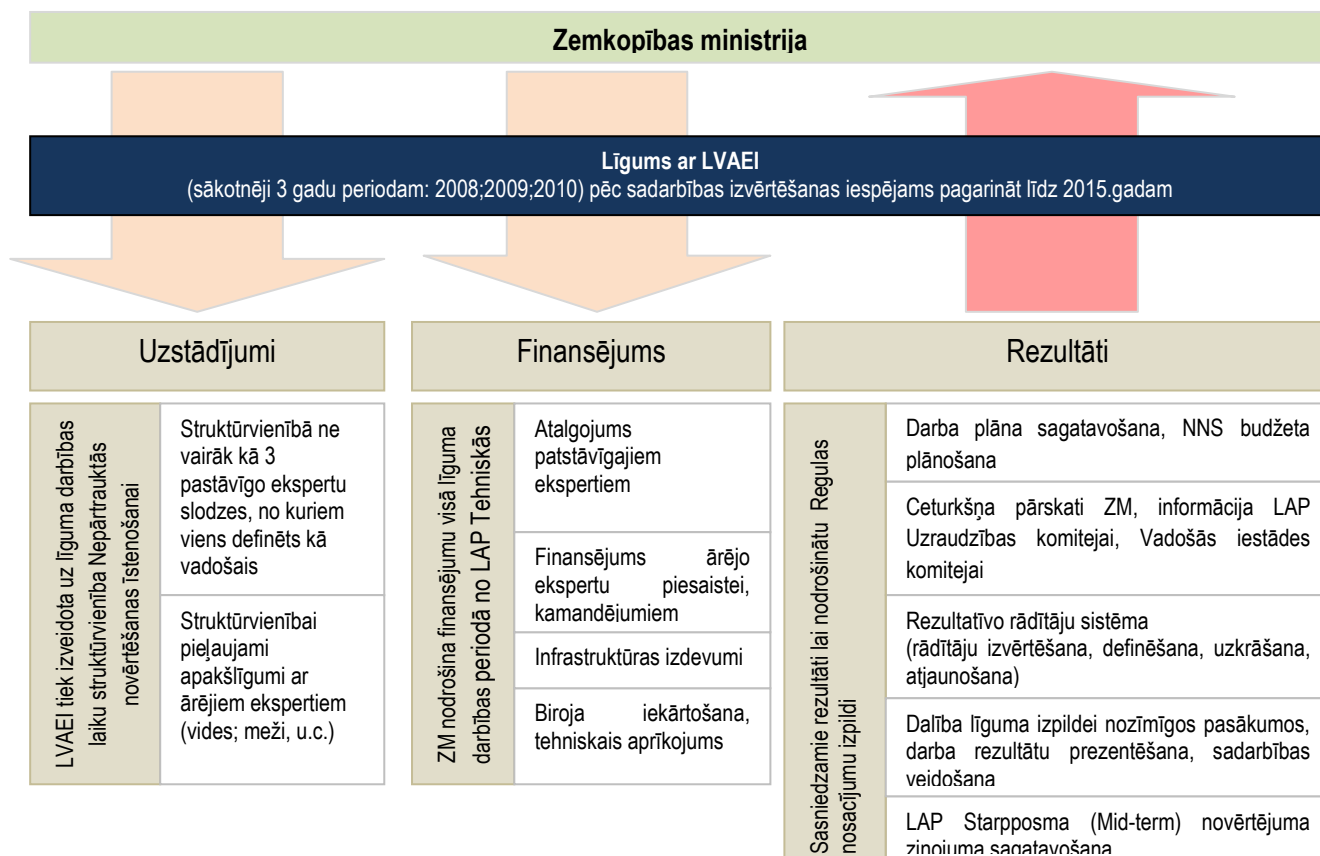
Zemkopības ministrija

Līgums ar LVAEI
(sākotnēji 3 gadu periodam: 2008;2009;2010) pēc sadarbības izvērtēšanas iespējams pagarināt līdz 2015.gadam

Uzstādījumi

LVAEI tiek izveidota uz līguma darbības laiku struktūrvienība Nepārtrauktās novērtēšanas īstenošanai

Struktūrvienībā ne vairāk kā 3 pastāvīgo ekspertu slodzes, no kuriem viens definēts kā vadošais

Struktūrvienībai pieļaujami apakšlīgumi ar ārējiem ekspertiem (vides; meži, u.c.)

Finansējums

ZM nodrošina finansējumu visā līguma darbības periodā no LAP Tehniskās

Atalgojums patstāvīgajiem ekspertiem

Finansējums ārējo ekspertu piesaistei, kamandējumiem

Infrastruktūras izdevumi

Biroja iekārtošana, tehniskais aprīkojums

Rezultāti

Sasniedzamie rezultāti lai nodrošinātu Regulas nosacījumu izpildi

Darba plāna sagatavošana, NNS budžeta plānošana

Ceturkšņa pārskati ZM, informācija LAP Uzraudzības komitejai, Vadošās iestādes komitejai

Rezultatīvo rādītāju sistēma
(rādītāju izvērtēšana, definēšana, uzkrāšana, atjaunošana)

Dalība līguma izpildei nozīmīgos pasākumos, darba rezultātu prezentēšana, sadarbības veidošana

LAP Starpposma (Mid-term) novērtējuma ziņojuma sagatavošana